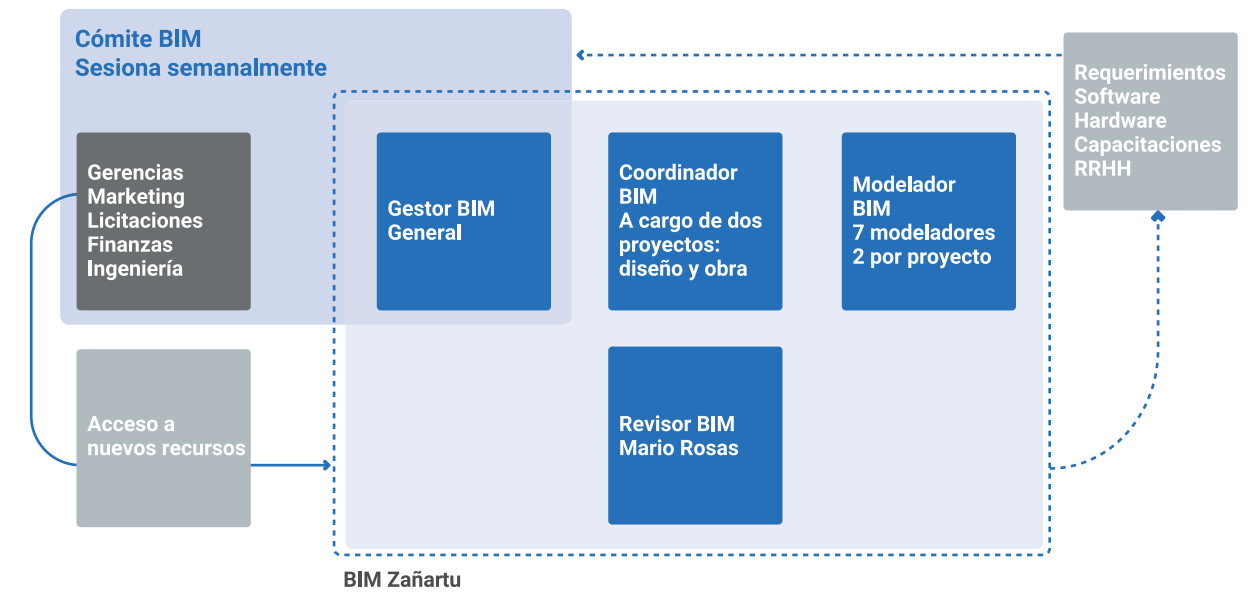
Cómite BIM
Sesiona semanalmente

Gerencias
Marketing
Licitaciones
Finanzas
Ingeniería

Gestor BIM
General

Coordinador
BIM
A cargo de dos proyectos:
diseño y obra

Modelador
BIM
7 modeladores
2 por proyecto

Requerimientos
Software
Hardware
Capacitaciones
RRHH

Acceso a
nuevos recursos

Revisor BIM
Mario Rosas

BIM Zañartu